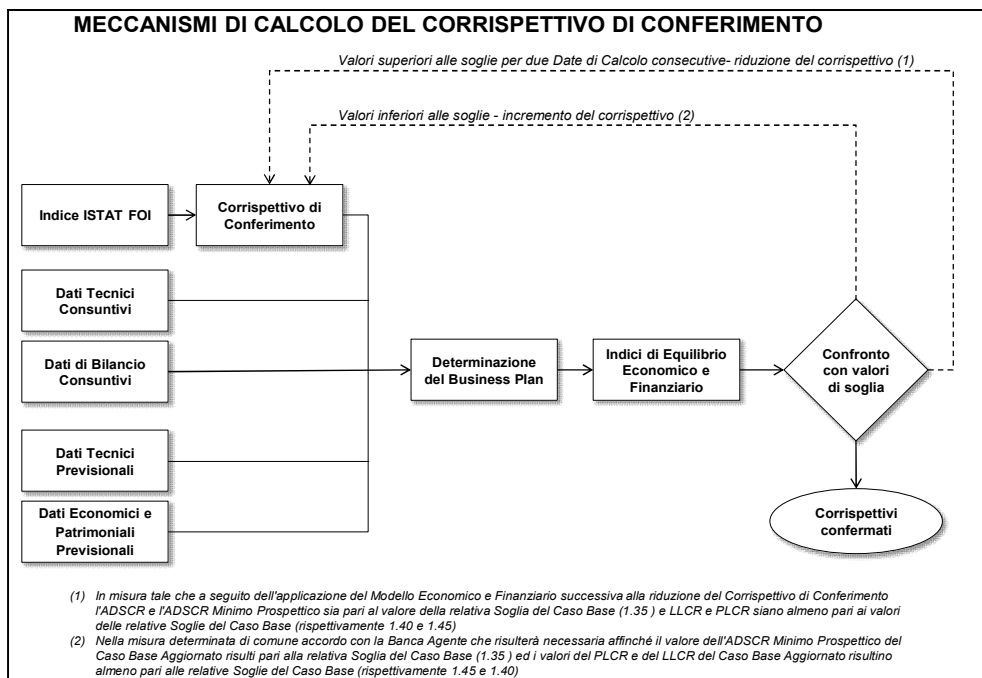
MECCANISMI DI CALCOLO DEL CORRISPETTIVO DI CONFERIMENTO

Valori superiori alle soglie per due Date di Calcolo consecutive- riduzione del corrispettivo (1)

Valori inferiori alle soglie - incremento del corrispettivo (2)

Indice ISTAT FOI

Corrispettivo di Conferimento

Dati Tecnici Consuntivi

Dati di Bilancio Consuntivi

Determinazione del Business Plan

Indici di Equilibrio Economico e Finanziario

Confronto con valori di soglia

Dati Tecnici Previsionali

Dati Economici e Patrimoniali Previsionali

Corrispettivi confermati

(1) In misura tale che a seguito dell'applicazione del Modello Economico e Finanziario successiva alla riduzione del Corrispettivo di Conferimento l'ADSCR e l'ADSCR Minimo Prospettico sia pari al valore della relativa Soglia del Caso Base (1.35 ) e LLCR e PLCR siano almeno pari ai valori delle relative Soglie del Caso Base (rispettivamente 1.40 e 1.45)

(2) Nella misura determinata di comune accordo con la Banca Agente che risulterà necessaria affinché il valore dell'ADSCR Minimo Prospettico del Caso Base Aggiornato risulti pari alla relativa Soglia del Caso Base (1.35 ) ed i valori del PLCR e del LLCR del Caso Base Aggiornato risultino almeno pari alle relative Soglie del Caso Base (rispettivamente 1.45 e 1.40)